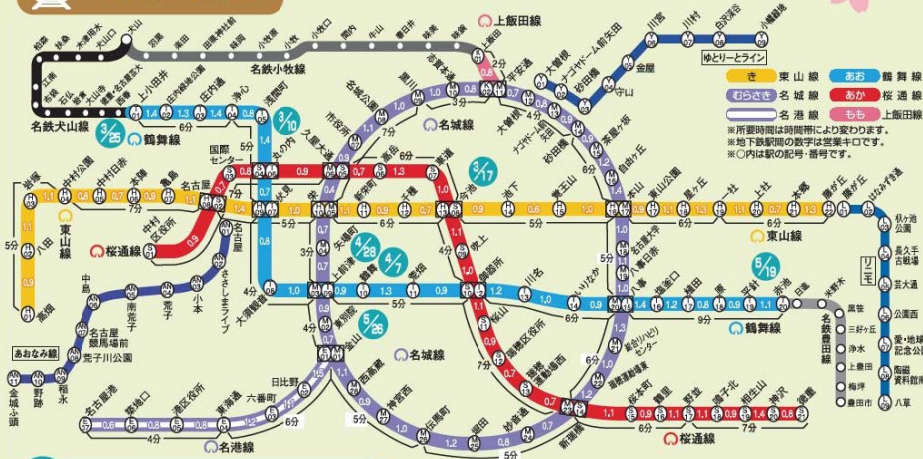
上飯田線
名鉄小牧線
名鉄犬山線
鶴舞線
名城線
東山線
桜通線
名港線
あおなみ線
リニモ
ゆとりーとライン

き 東山線
あお 鶴舞線
むらさき 名城線
あか 桜通線
名港線
もも 上飯田線

※所要時間は時間帯により変わります。
※地下鉄駅間の数字は営業キロです。
※◯内は駅の記号・番号です。

柏森
扶桑
木津用水
犬山口
犬山
羽黒
楽田
田県神社前
味岡
小牧口
小牧
小牧原
間内
牛山
春日井
味美
上飯田
平安通
大曽根
ナゴヤドーム前矢田
砂田橋
茶屋ヶ坂
自由ヶ丘
本山
名古屋大学
八事日赤
八事
総合リハビリセンター
瑞穂運動場東
新瑞橋
妙音通
堀田
伝馬町
神宮西
西高蔵
金山
東別院
上前津
矢場町
栄
久屋大通
市役所
名城公園
黒川
志賀本通
大曽根
守山
金屋
瀬古
小幡緑地
川宮
川村
中志段味
西印場
上小田井
庄内緑地公園
庄内通
浄心
浅間町
丸の内
国際センター
名古屋
亀島
本陣
中村日赤
中村公園
岩塚
八田
高畑
中村区役所
名古屋
伏見
高岳
車道
今池
吹上
御器所
桜山
瑞穂区役所
瑞穂運動場西
新瑞橋
桜本町
鶴里
野並
鳴子北
相生山
神沢
徳重
池下
覚王山
本山
東山公園
星ヶ丘
一社
上社
本郷
藤が丘
はなみずき通
杁ヶ池公園
長久手古戦場
芸大通
公園西
愛・地球博記念公園
陶磁資料館南
八草
千早
鶴舞
荒畑
御器所
川名
いりなか
塩釜口
植田
原
平針
赤池
日進
米野木
黒笹
三好ヶ丘
浄水
上豊田
梅坪
豊田市
名鉄豊田線
大須観音
上小田井
小本
荒子
南荒子
中島
名古屋競馬場前
荒子川公園
稲永
野跡
金城ふ頭
名古屋港
築地口
港区役所
東海通
六番町
日比野
さいこうライブ
3/25
3/10
3/17
4/28
4/7
5/26
5/19
6分
5分
4分
3分
7分
9分
1.4
1.0
0.8
0.9
1.1
1.3
1.2
0.7
0.6